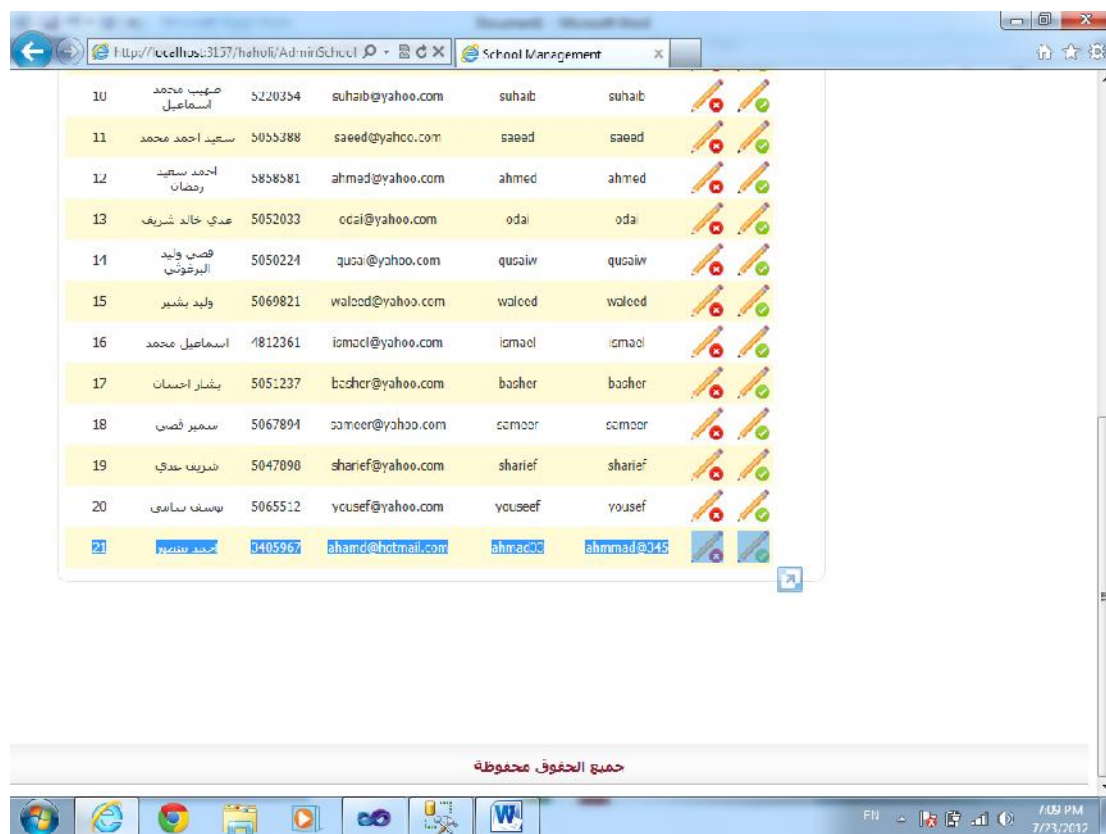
Documents - Microsoft Word

http://localhost:3157/hahuli/AdminSchool

School Management

| 10 | صهيب محمد اسماعيل | 5220354 | suhaib@yahoo.com | suhaib | suhaib |
|---|---|---|---|---|---|
| 11 | سعيد احمد محمد | 5055388 | saeed@yahoo.com | saeed | saeed |
| 12 | احمد سعيد رمضان | 5858581 | ahmad@yahoo.com | ahmed | ahmed |
| 13 | عدي خالد شريف | 5052033 | odai@yahoo.com | odai | odai |
| 14 | قصي وليد البرغوثي | 5050224 | qusai@yahoo.com | qusaiw | qusaiw |
| 15 | وليد بشير | 5069821 | waleed@yahoo.com | waleed | waleed |
| 16 | اسماعيل محمد | 4812361 | ismael@yahoo.com | ismael | ismael |
| 17 | بشار احسان | 5051237 | basher@yahoo.com | basher | basher |
| 18 | سمير قصي | 5067894 | sameer@yahoo.com | sameer | sameer |
| 19 | شريف عدي | 5047898 | sharief@yahoo.com | sharief | sharief |
| 20 | يوسف سامي | 5065512 | yousef@yahoo.com | youseef | yousef |
| 21 | احمد منصور | 0405967 | ahamd@hotmail.com | ahmad33 | ahmmad@345 |

جميع الحقوق محفوظة

EN

7:09 PM
7/23/2012